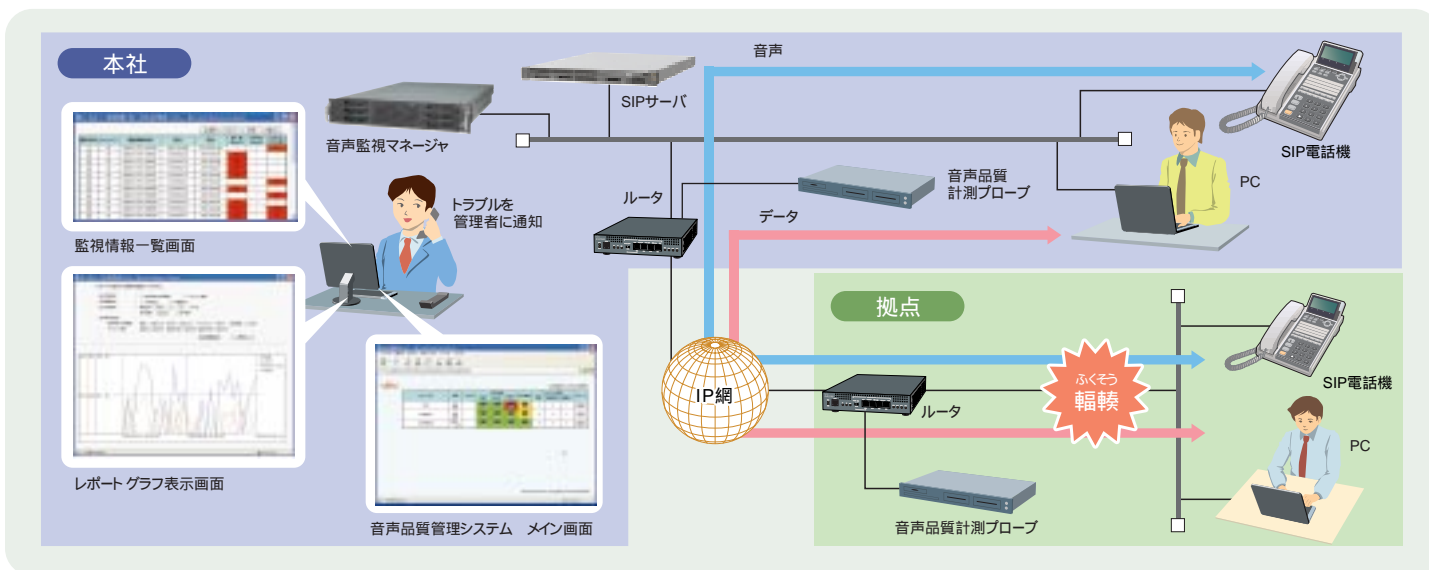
本社

音声

SIPサーバ

音声監視マネージャ

SIP電話機

PC

トラブルを管理者に通知

音声品質計測プローブ

ルータ

データ

監視情報一覧画面

拠点

IP網

ふくそう
輻輳

SIP電話機

ルータ

PC

レポート グラフ表示画面

音声品質管理システム　メイン画面

音声品質計測プローブ